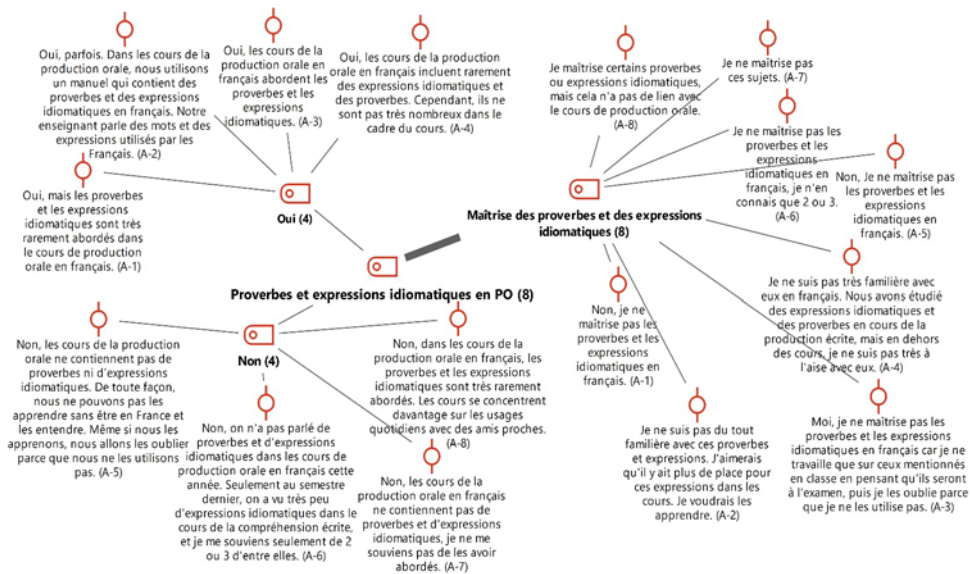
Oui, parfois. Dans les cours de la production orale, nous utilisons un manuel qui contient des proverbes et des expressions idiomatiques en français. Notre enseignant parle des mots et des expressions utilisés par les Français. (A-2)

Oui, les cours de la production orale en français abordent les proverbes et les expressions idiomatiques. (A-3)

Oui, les cours de la production orale en français incluent rarement des expressions idiomatiques et des proverbes. Cependant, ils ne sont pas très nombreux dans le cadre du cours. (A-4)

Oui, mais les proverbes et les expressions idiomatiques sont très rarement abordés dans le cours de production orale en français. (A-1)

Oui (4)

Proverbes et expressions idiomatiques en PO (8)

Non (4)

Non, les cours de la production orale ne contiennent pas de proverbes ni d'expressions idiomatiques. De toute façon, nous ne pouvons pas les apprendre sans être en France et les entendre. Même si nous les apprenons, nous allons les oublier parce que nous ne les utilisons pas. (A-5)

Non, dans les cours de la production orale en français, les proverbes et les expressions idiomatiques sont très rarement abordés. Les cours se concentrent davantage sur les usages quotidiens avec des amis proches. (A-8)

Non, on n'a pas parlé de proverbes et d'expressions idiomatiques dans les cours de production orale en français cette année. Seulement au semestre dernier, on a vu très peu d'expressions idiomatiques dans le cours de la compréhension écrite, et je me souviens seulement de 2 ou 3 d'entre elles. (A-6)

Non, les cours de la production orale en français ne contiennent pas de proverbes et d'expressions idiomatiques, je ne me souviens pas de les avoir abordés. (A-7)

Je maîtrise certains proverbes ou expressions idiomatiques, mais cela n'a pas de lien avec le cours de production orale. (A-8)

Je ne maîtrise pas ces sujets. (A-7)

Je ne maîtrise pas les proverbes et les expressions idiomatiques en français, je n'en connais que 2 ou 3. (A-6)

Non, Je ne maîtrise pas les proverbes et les expressions idiomatiques en français. (A-5)

Maîtrise des proverbes et des expressions idiomatiques (8)

Non, je ne maîtrise pas les proverbes et les expressions idiomatiques en français. (A-1)

Je ne suis pas très familière avec eux en français. Nous avons étudié des expressions idiomatiques et des proverbes en cours de la production écrite, mais en dehors des cours, je ne suis pas très à l'aise avec eux. (A-4)

Je ne suis pas du tout familière avec ces proverbes et expressions. J'aimerais qu'il y ait plus de place pour ces expressions dans les cours. Je voudrais les apprendre. (A-2)

Moi, je ne maîtrise pas les proverbes et les expressions idiomatiques en français car je ne travaille que sur ceux mentionnés en classe en pensant qu'ils seront à l'examen, puis je les oublie parce que je ne les utilise pas. (A-3)